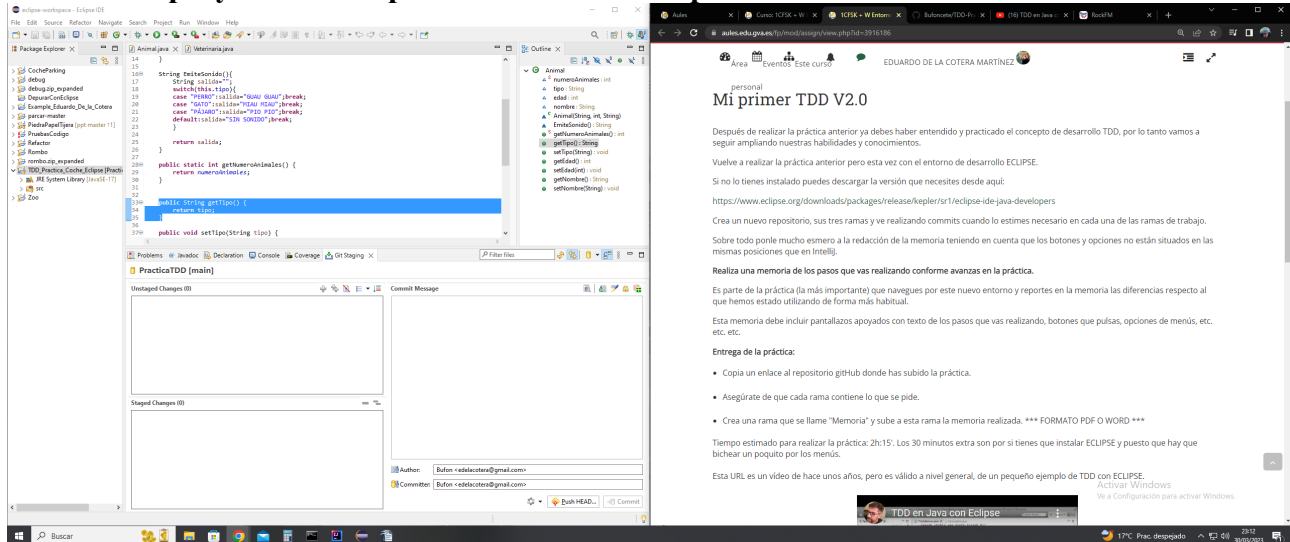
eclipse-workspace - Eclipse IDE

File Edit Source Refactor Navigate Search Project Run Window Help

Package Explorer ×

CocheParking
debug
debug.zip_expanded
DepurarConEclipse
Example_Eduardo_De_la_Cotera
parcar-master
PiedraPapelTijera [ppt master 11]
PruebasCodigo
Refactor
Rombo
rombo.zip_expanded
TDD_Practica_Coche_Eclipse [Practic
JRE System Library [JavaSE-17]
src
Zoo

Animal.java × Veterinaria.java

14 }
15
16 String EmiteSonido(){
17 String salida="";
18 switch(this.tipo){
19 case "PERRO":salida="GUAU GUAU";break;
20 case "GATO":salida="MIAU MIAU";break;
21 case "PÁJARO":salida="PIO PIO";break;
22 default:salida="SIN SONIDO";break;
23 }
24
25 return salida;
26 }
27
28 public static int getNumeroAnimales() {
29 return numeroAnimales;
30 }
31
32
33 public String getTipo() {
34 return tipo;
35 }
36
37 public void setTipo(String tipo) {

Outline ×

Animal
numeroAnimales : int
tipo : String
edad : int
nombre : String
Animal(String, int, String)
EmiteSonido() : String
getNumeroAnimales() : int
getTipo() : String
setTipo(String) : void
getEdad() : int
setEdad(int) : void
getNombre() : String
setNombre(String) : void

Problems @ Javadoc Declaration Console Coverage Git Staging ×

Filter files

PracticaTDD [main]

Unstaged Changes (0)

Commit Message

Staged Changes (0)

Author: Bufon <edelacotera@gmail.com>
Committer: Bufon <edelacotera@gmail.com>

Push HEAD... Commit

Aules | Curso: 1CFSK + W | 1CFSK + W Entorno | Bufoncete/TDD-Pr | (16) TDD en Java c | RockFM

aules.edu.gva.es/fp/mod/assign/view.php?id=3916186

Área Eventos Este curso EDUARDO DE LA COTERA MARTÍNEZ

personal

Mi primer TDD V2.0

Después de realizar la práctica anterior ya debes haber entendido y practicado el concepto de desarrollo TDD, por lo tanto vamos a seguir ampliando nuestras habilidades y conocimientos.

Vuelve a realizar la práctica anterior pero esta vez con el entorno de desarrollo ECLIPSE.

Si no lo tienes instalado puedes descargar la versión que necesites desde aquí:

https://www.eclipse.org/downloads/packages/release/kepler/sr1/eclipse-ide-java-developers

Crea un nuevo repositorio, sus tres ramas y ve realizando commits cuando lo estimes necesario en cada una de las ramas de trabajo.

Sobre todo ponle mucho esmero a la redacción de la memoria teniendo en cuenta que los botones y opciones no están situados en las mismas posiciones que en IntelliJ.

Realiza una memoria de los pasos que vas realizando conforme avanzas en la práctica.

Es parte de la práctica (la más importante) que navegues por este nuevo entorno y reportes en la memoria las diferencias respecto al que hemos estado utilizando de forma más habitual.

Esta memoria debe incluir pantallazos apoyados con texto de los pasos que vas realizando, botones que pulsas, opciones de menús, etc. etc. etc.

Entrega de la práctica:

• Copia un enlace al repositorio gitHub donde has subido la práctica.

• Asegúrate de que cada rama contiene lo que se pide.

• Crea una rama que se llame "Memoria" y sube a esta rama la memoria realizada. *** FORMATO PDF O WORD ***

Tiempo estimado para realizar la práctica: 2h:15'. Los 30 minutos extra son por si tienes que instalar ECLIPSE y puesto que hay que bichear un poquito por los menús.

Esta URL es un vídeo de hace unos años, pero es válido a nivel general, de un pequeño ejemplo de TDD con ECLIPSE.

Activar Windows
Ve a Configuración para activar Windows.

TDD en Java con Eclipse

Buscar

17°C Prac. despejado 23:12 30/03/2023